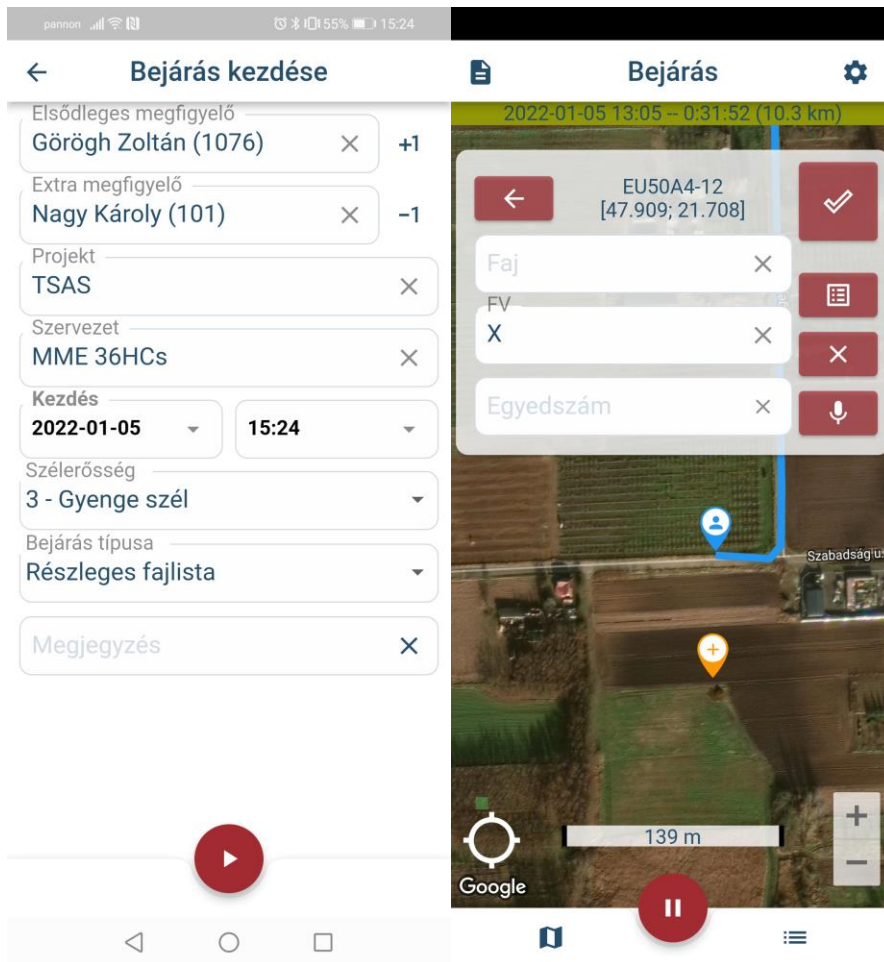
pannon 55% 15:24

Bejárás kezdése

Elsődleges megfigyelő
Görögh Zoltán (1076) × +1

Extra megfigyelő
Nagy Károly (101) × −1

Projekt
TSAS ×

Szervezet
MME 36HCs ×

Kezdés
2022-01-05 15:24

Szélerősség
3 - Gyenge szél

Bejárás típusa
Részleges fajlista

Megjegyzés ×

Bejárás

2022-01-05 13:05 -- 0:31:52 (10.3 km)

EU50A4-12
[47.909; 21.708]

Faj ×

FV
X ×

Egyedszám ×

Szabadság u

139 m

Google

+
−